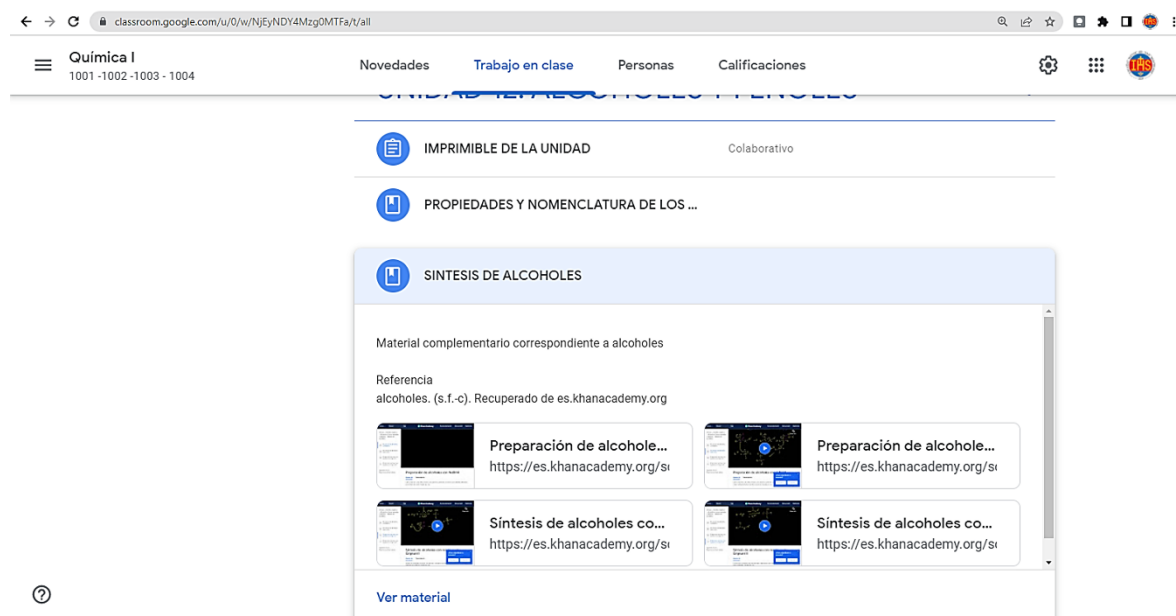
classroom.google.com/u/0/w/NjEyNDY4Mzg0MTFa/t/all

Química I
1001 -1002 -1003 - 1004

Novedades Trabajo en clase Personas Calificaciones

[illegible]

IMPRIMIBLE DE LA UNIDAD Colaborativo

PROPIEDADES Y NOMENCLATURA DE LOS ...

SINTESIS DE ALCOHOLES

Material complementario correspondiente a alcoholes

Referencia
alcoholes. (s.f.-c). Recuperado de es.khanacademy.org

Preparación de alcohole...
https://es.khanacademy.org/s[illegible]

Preparación de alcohole...
https://es.khanacademy.org/s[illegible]

Síntesis de alcoholes co...
https://es.khanacademy.org/s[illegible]

Síntesis de alcoholes co...
https://es.khanacademy.org/s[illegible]

Ver material

?